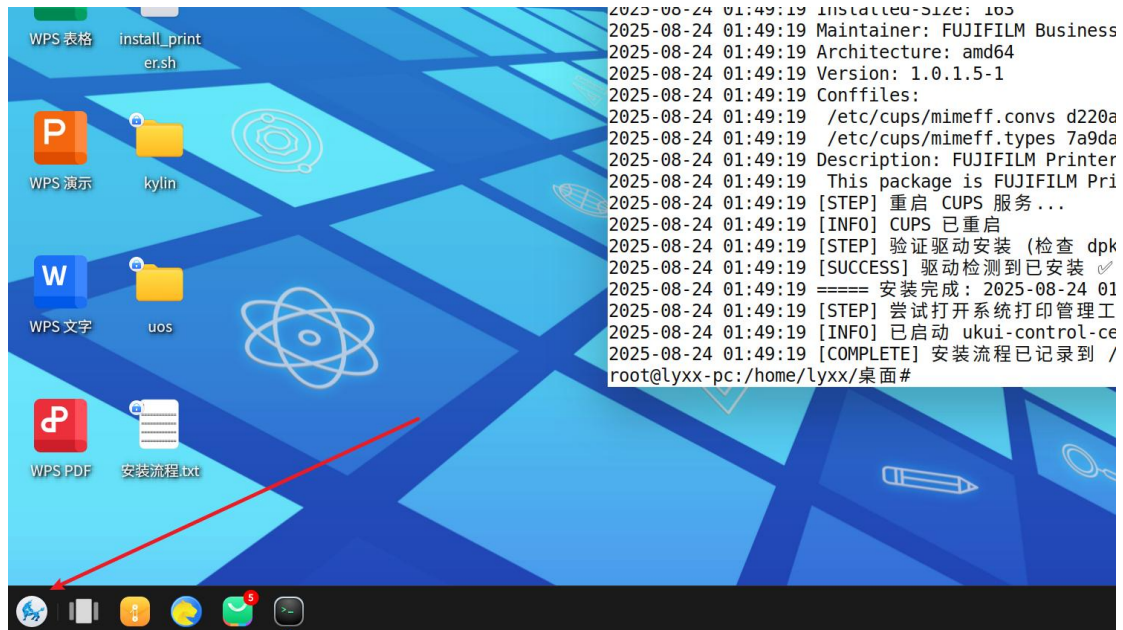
WPS 表格

install_printer.sh

WPS 演示

kylin

WPS 文字

uos

WPS PDF

安装流程.txt

2025-08-24 01:49:19 Installed-Size: 163
2025-08-24 01:49:19 Maintainer: FUJIFILM Business
2025-08-24 01:49:19 Architecture: amd64
2025-08-24 01:49:19 Version: 1.0.1.5-1
2025-08-24 01:49:19 Conffiles:
2025-08-24 01:49:19  /etc/cups/mimeff.convs d220a
2025-08-24 01:49:19  /etc/cups/mimeff.types 7a9da
2025-08-24 01:49:19 Description: FUJIFILM Printer
2025-08-24 01:49:19  This package is FUJIFILM Pri
2025-08-24 01:49:19 [STEP] 重启 CUPS 服务...
2025-08-24 01:49:19 [INFO] CUPS 已重启
2025-08-24 01:49:19 [STEP] 验证驱动安装 (检查 dpk
2025-08-24 01:49:19 [SUCCESS] 驱动检测到已安装 ✅
2025-08-24 01:49:19 ===== 安装完成：2025-08-24 01
2025-08-24 01:49:19 [STEP] 尝试打开系统打印管理工
2025-08-24 01:49:19 [INFO] 已启动 ukui-control-ce
2025-08-24 01:49:19 [COMPLETE] 安装流程已记录到 /
root@lyxx-pc:/home/lyxx/桌面#

5